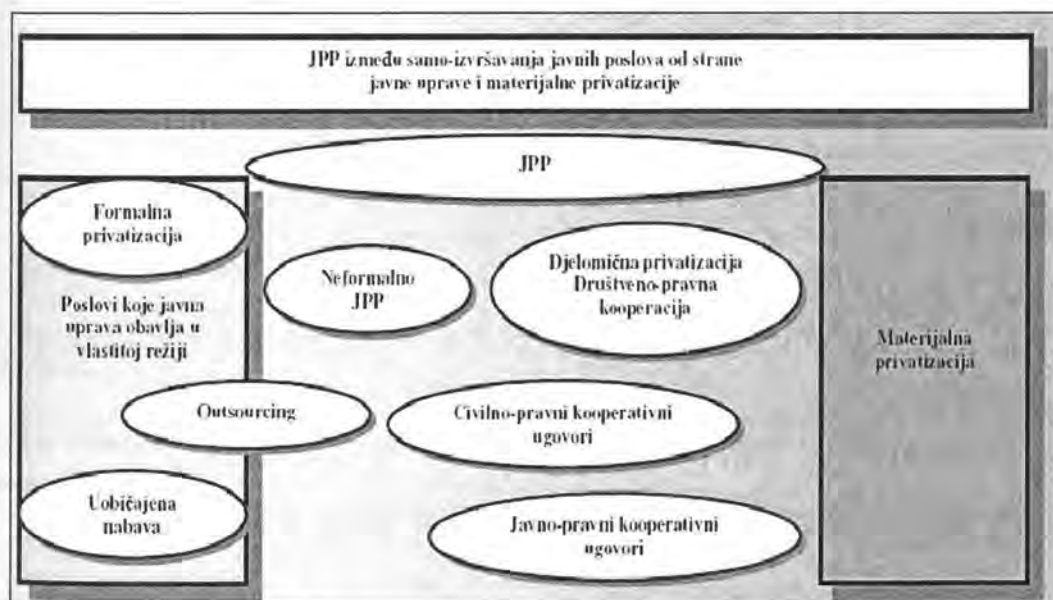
JPP između samo-izvršavanja javnih poslova od strane javne uprave i materijalne privatizacije

JPP

Formalna privatizacija

Poslovi koje javna uprava obavlja u vlastitoj režiji

Neformalno JPP

Djelomična privatizacija Društveno-pravna kooperacija

Materijalna privatizacija

Outsourcing

Civilno-pravni kooperativni ugovori

Uobičajena nabava

Javno-pravni kooperativni ugovori